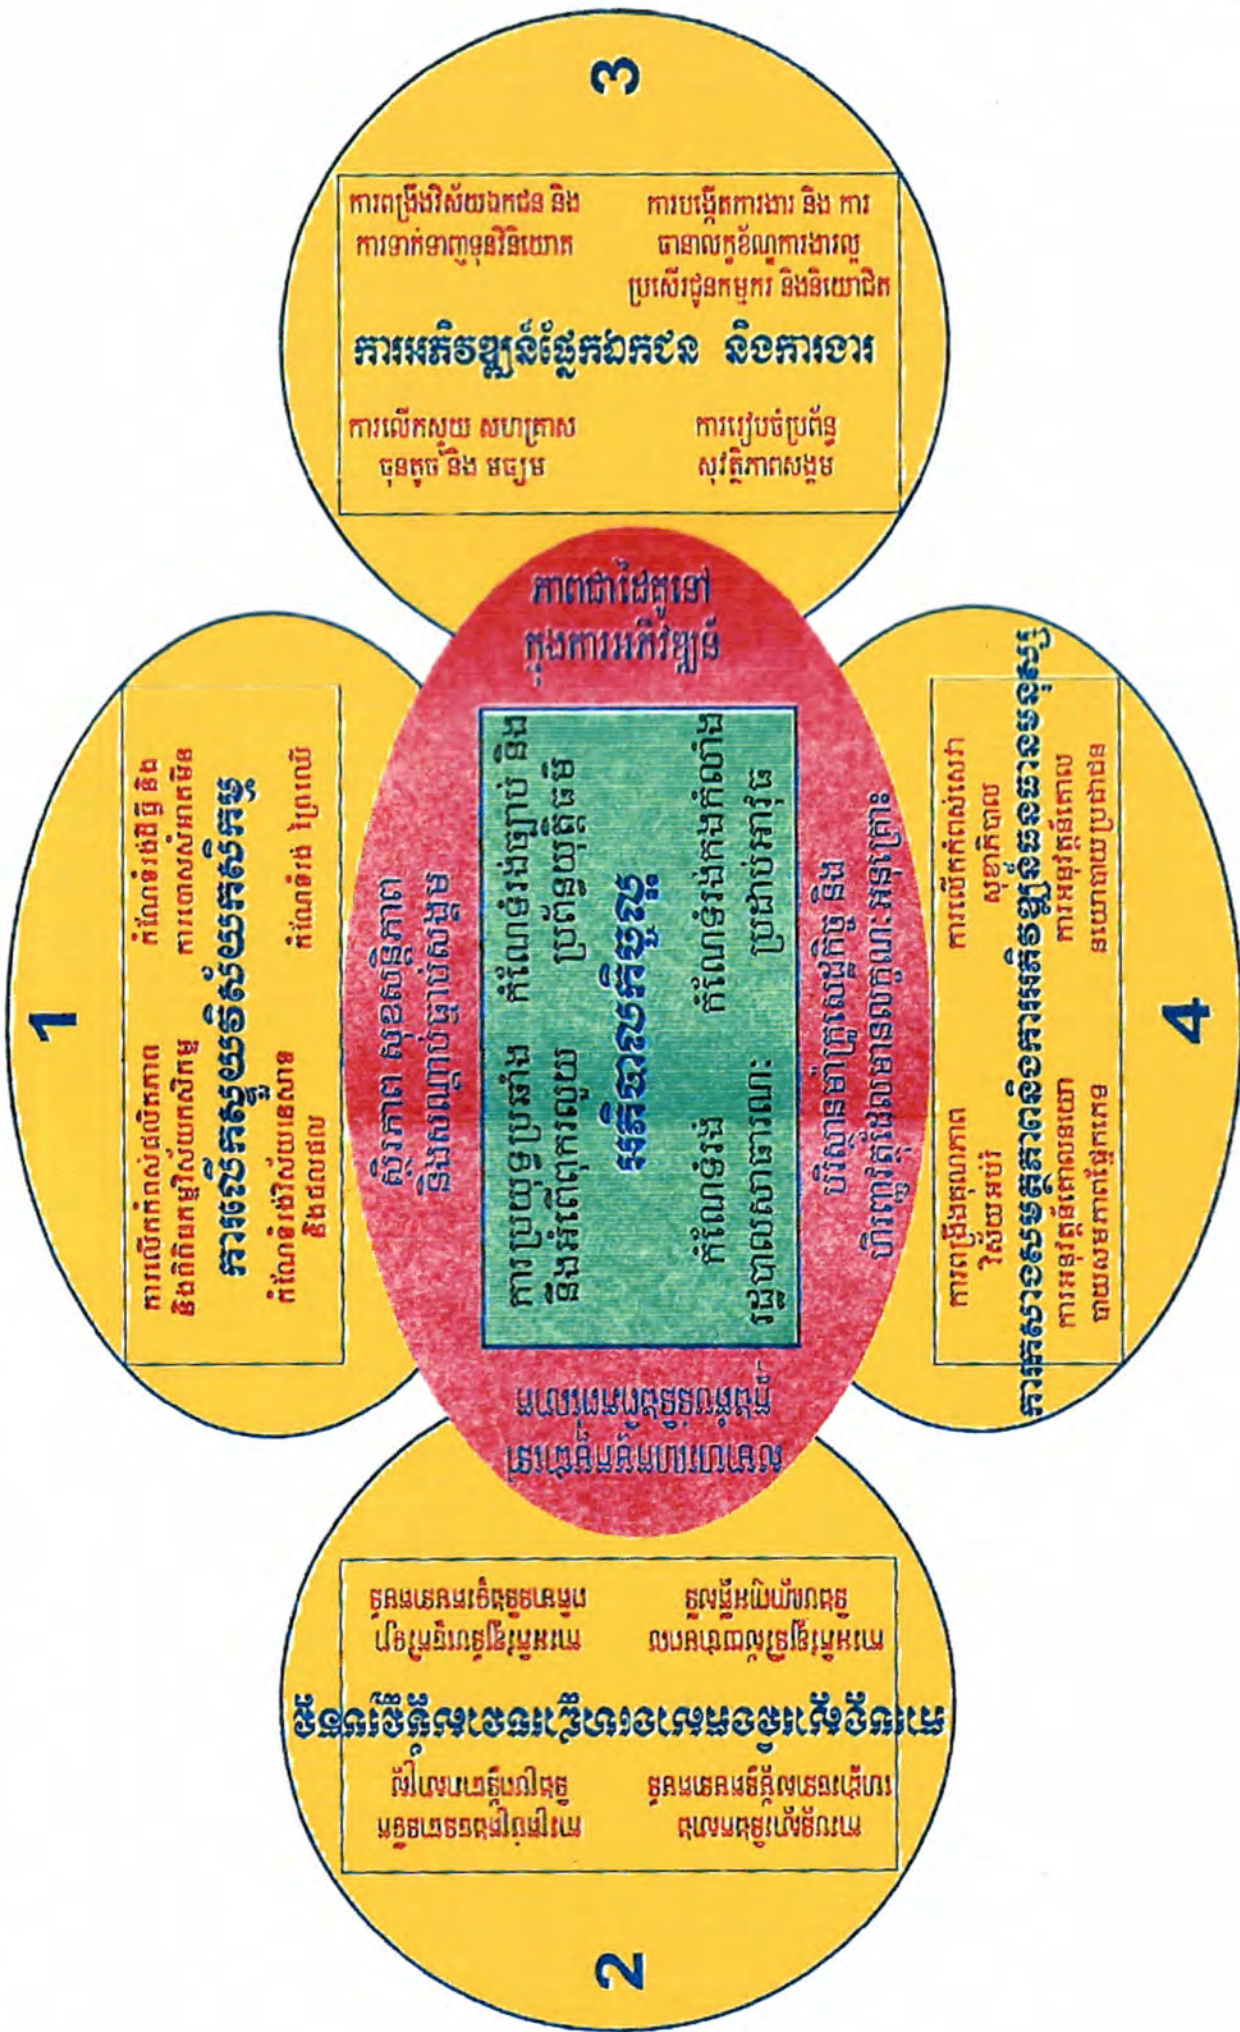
3

ការពង្រីកវិស័យឯកជន និង ការទាក់ទាញទុនវិនិយោគ

ការបង្កើតការងារ និង ការធានាលក្ខខណ្ឌការងារល្អប្រសើរជូនកម្មករ និងនិយោជិត

ការអភិវឌ្ឍន៍ផ្នែកឯកជន និងការងារ

ការលើកស្ទួយ សហគ្រាសធុនតូច និង មធ្យម

ការរៀបចំប្រព័ន្ធសុវត្ថិភាពសង្គម

ភាពជាដៃគូទៅក្នុងការអភិវឌ្ឍន៍

1

ការលើកកំពស់ផលិតភាព និងពិពិធកម្មវិស័យកសិកម្ម

កំណែទម្រង់ដីធ្លី និង ការបោសសំអាតមីន

ការលើកស្ទួយវិស័យកសិកម្ម

កំណែទម្រង់វិស័យនេសាទ និងព្រៃឈើ

កំណែទម្រង់ ព្រៃឈើ

សុខភាព សុវត្ថិភាព និងសណ្តាប់ធ្នាប់សង្គម

ការប្រយុទ្ធប្រឆាំងនឹងអំពើពុករលួយ

កំណែទម្រង់ច្បាប់ និង ប្រព័ន្ធយុត្តិធម៌

អភិបាលកិច្ចល្អ

កំណែទម្រង់ រដ្ឋបាលសាធារណៈ

កំណែទម្រង់កងកំលាំងប្រដាប់អាវុធ

បរិស្ថានម៉ាក្រូសេដ្ឋកិច្ច និង ហិរញ្ញវត្ថុប្រកបដោយស្ថិរភាព

4

ការពង្រឹងគុណភាពវិស័យអប់រំ

ការលើកកំពស់សេវាសុខាភិបាល

ការអនុវត្តគោលនយោបាយយេនឌ័រ

ការអនុវត្តគោលនយោបាយប្រជាជន

ការកសាងសមត្ថភាព និងការអភិវឌ្ឍធនធានមនុស្ស

បរិយាកាសជាតិ និង អន្តរជាតិ

សមាហរណកម្មកម្ពុជាក្នុងតំបន់

2

ការបន្តស្តារ និងកសាងហេដ្ឋារចនាសម្ព័ន្ធ

ការបន្តស្តារ និងកសាងហេដ្ឋារចនាសម្ព័ន្ធដឹកជញ្ជូន

ការគ្រប់គ្រងធនធានទឹក និងប្រព័ន្ធធារាសាស្ត្រ

ការអភិវឌ្ឍវិស័យថាមពល

ការអភិវឌ្ឍបច្ចេកវិទ្យាព័ត៌មាន